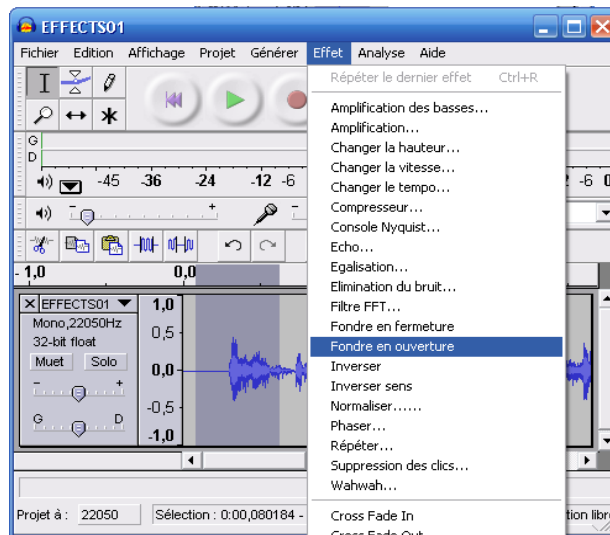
EFFECTS01

Fichier Edition Affichage Projet Générer Effet Analyse Aide

Répéter le dernier effet Ctrl+R

Amplification des basses...
Amplification...
Changer la hauteur...
Changer la vitesse...
Changer le tempo...
Compresseur...
Console Nyquist...
Echo...
Egalisation...
Elimination du bruit...
Filtre FFT...
Fondre en fermeture
Fondre en ouverture
Inverser
Inverser sens
Normaliser......
Phaser...
Répéter...
Suppression des clics...
Wahwah...

Cross Fade In
Cross Fade Out

G
D
-45 -36 -24 -12 -6
2 -6 0

- 1,0
0,0

EFFECTS01
Mono,22050Hz
32-bit float
Muet Solo
- +
G D
1,0
0,5
0,0
-0,5
-1,0

Projet à : 22050
Sélection : 0:00,080184 -
tion libre